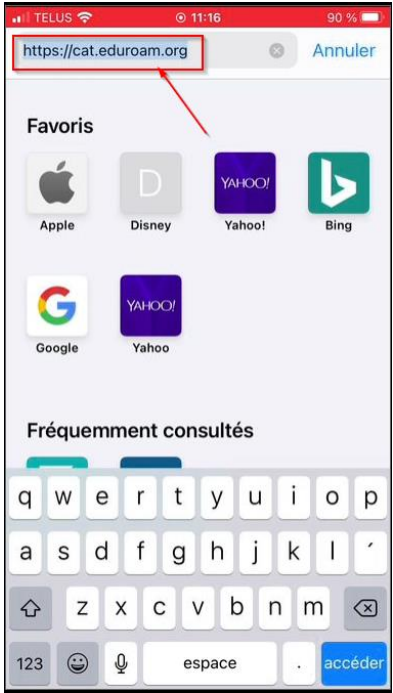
TELUS 11:16 90 %

https://cat.eduroam.org Annuler

Favoris

Apple Disney YAHOO! Yahoo! Bing

Google YAHOO! Yahoo

Fréquemment consultés

q w e r t y u i o p
a s d f g h j k l ´
z x c v b n m
123 espace . accéder